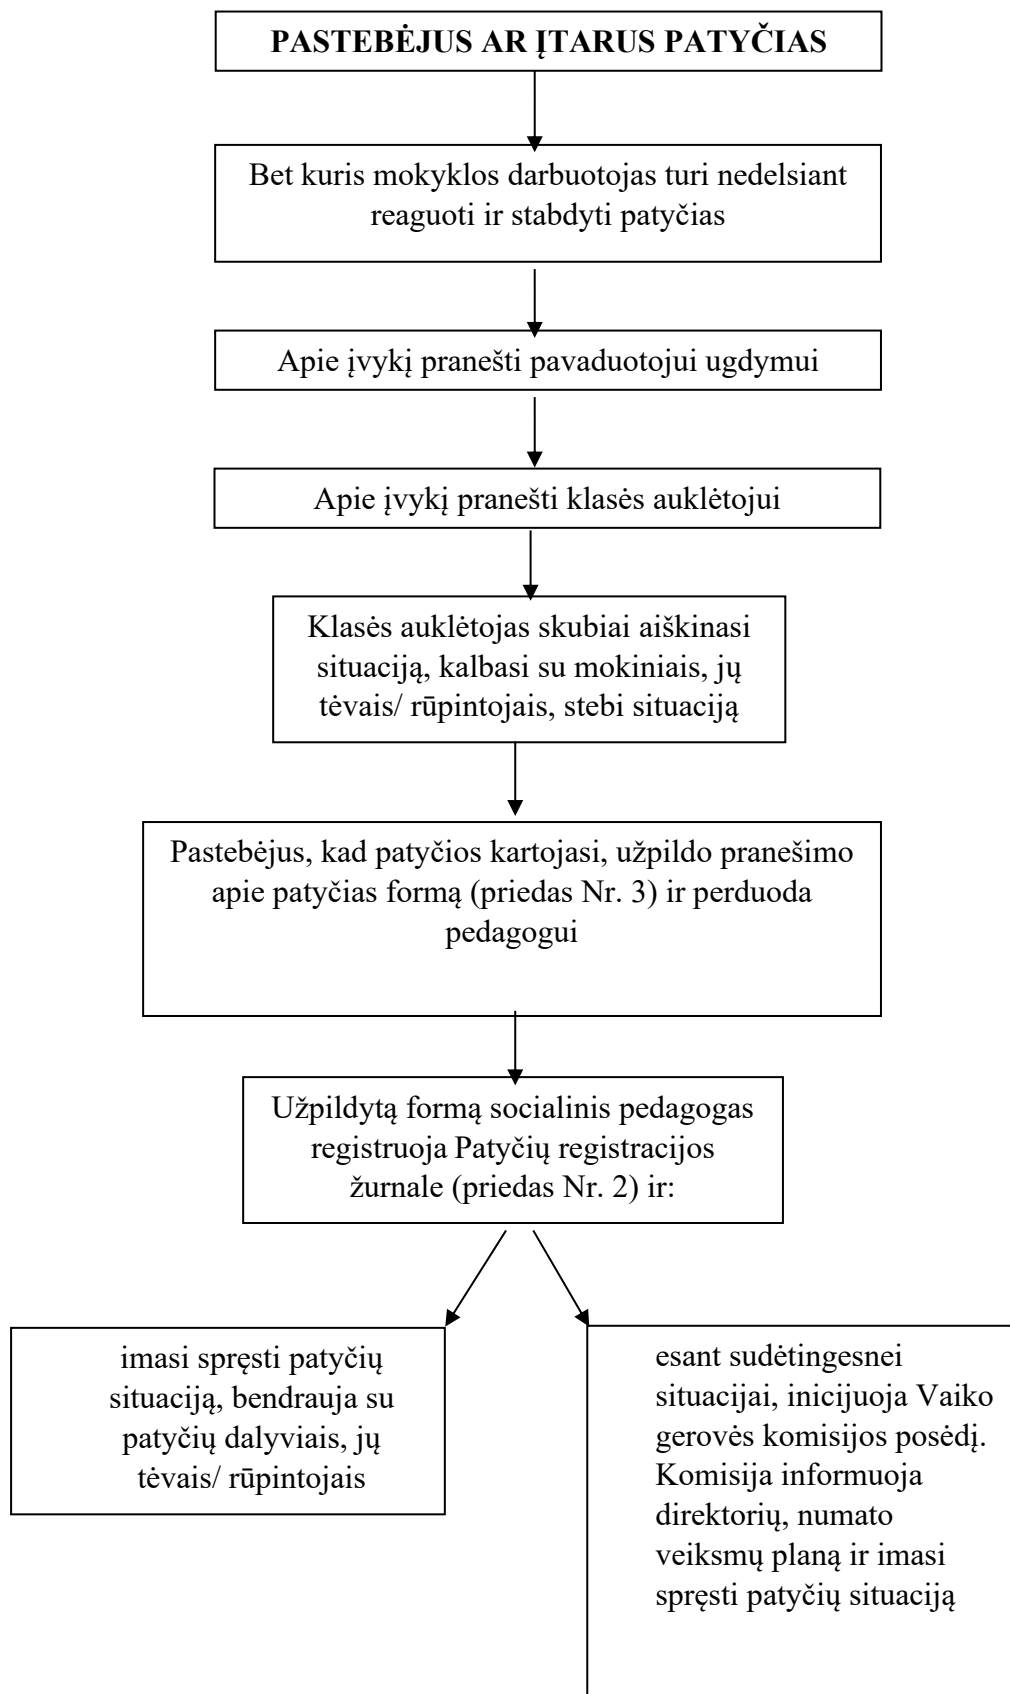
PASTEBĖJUS AR ĮTARUS PATYČIAS

Bet kuris mokyklos darbuotojas turi nedelsiant reaguoti ir stabdyti patyčias

Apie įvykį pranešti pavaduotojui ugdymui

Apie įvykį pranešti klasės auklėtojui

Klasės auklėtojas skubiai aiškinasi situaciją, kalbasi su mokiniais, jų tėvais/ rūpintojais, stebi situaciją

Pastebėjus, kad patyčios kartojasi, užpildo pranešimo apie patyčias formą (priedas Nr. 3) ir perduoda pedagogui

Užpildytą formą socialinis pedagogas registruoja Patyčių registracijos žurnale (priedas Nr. 2) ir:

imasi spręsti patyčių situaciją, bendrauja su patyčių dalyviais, jų tėvais/ rūpintojais

esant sudėtingesnei situacijai, inicijuoja Vaiko gerovės komisijos posėdį. Komisija informuoja direktorių, numato veiksmų planą ir imasi spręsti patyčių situaciją